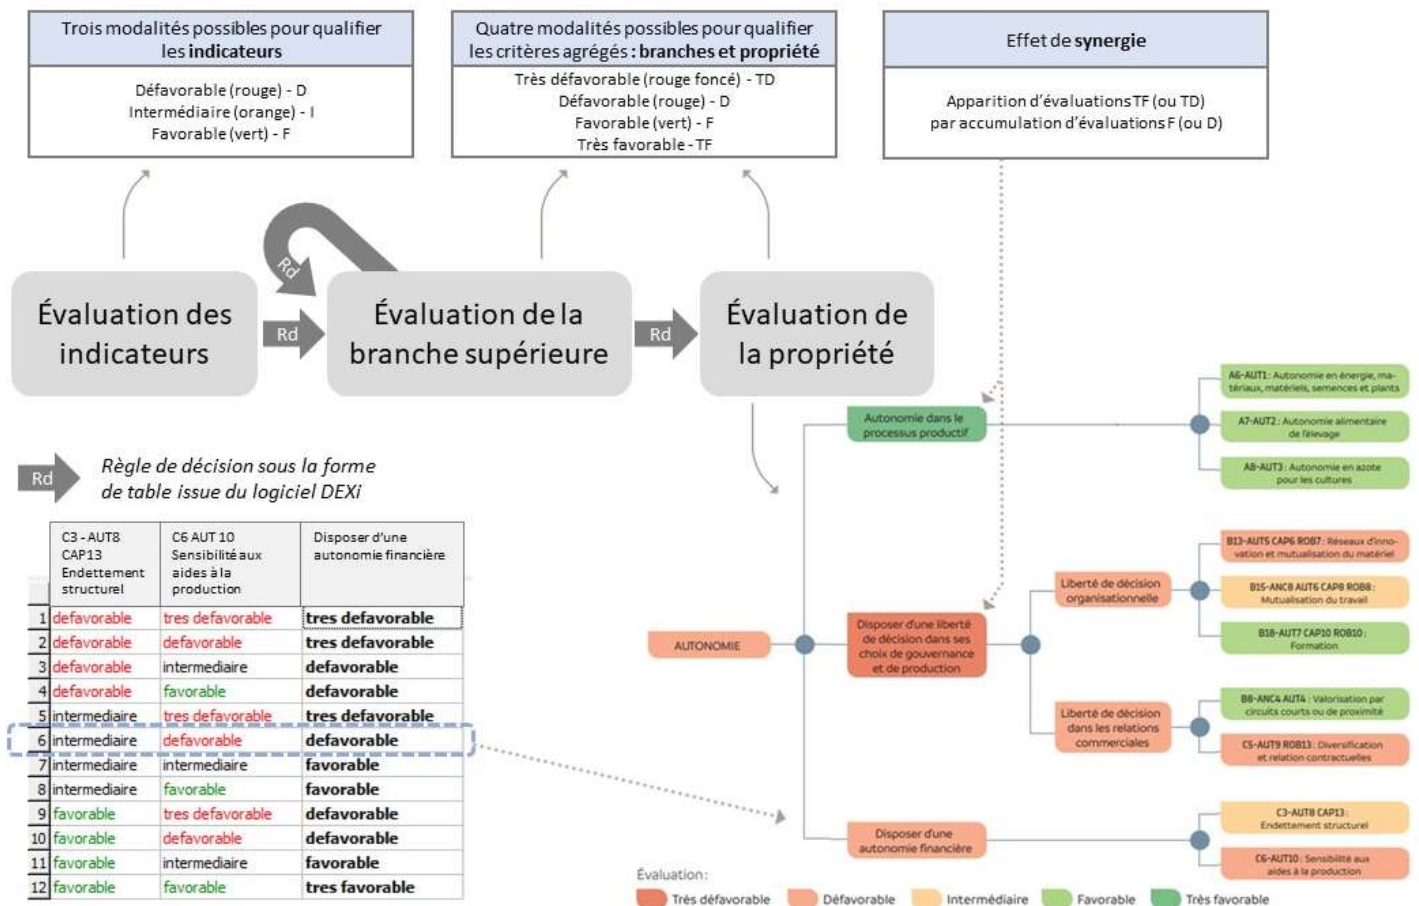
Trois modalités possibles pour qualifier les **indicateurs**

Défavorable (rouge) - D
Intermédiaire (orange) - I
Favorable (vert) - F

Quatre modalités possibles pour qualifier les critères agrégés : **branches et propriété**

Très défavorable (rouge foncé) - TD
Défavorable (rouge) - D
Favorable (vert) - F
Très favorable - TF

Effet de **synergie**

Apparition d'évaluations TF (ou TD) par accumulation d'évaluations F (ou D)

Rd

Évaluation des indicateurs

Rd

Évaluation de la branche supérieure

Rd

Évaluation de la propriété

Rd Règle de décision sous la forme de table issue du logiciel DEXi

| | C3 - AUT8 CAP13 Endettement structurel | C6 AUT 10 Sensibilité aux aides à la production | Disposer d'une autonomie financière |
|---|---|---|---|
| 1 | defavorable | tres defavorable | **tres defavorable** |
| 2 | defavorable | defavorable | **tres defavorable** |
| 3 | defavorable | intermediaire | **defavorable** |
| 4 | defavorable | favorable | **defavorable** |
| 5 | intermediaire | tres defavorable | **tres defavorable** |
| 6 | intermediaire | defavorable | **defavorable** |
| 7 | intermediaire | intermediaire | **favorable** |
| 8 | intermediaire | favorable | **favorable** |
| 9 | favorable | tres defavorable | **defavorable** |
| 10 | favorable | defavorable | **defavorable** |
| 11 | favorable | intermediaire | **favorable** |
| 12 | favorable | favorable | **tres favorable** |

AUTONOMIE

Autonomie dans le processus productif

A6-AUT1 : Autonomie en énergie, matériaux, matériels, semences et plants

A7-AUT2 : Autonomie alimentaire de l'élevage

A8-AUT3 : Autonomie en azote pour les cultures

Disposer d'une liberté de décision dans ses choix de gouvernance et de production

Liberté de décision organisationnelle

B13-AUT5 CAP6 ROB7 : Réseaux d'innovation et mutualisation du matériel

B15-ANC8 AUT6 CAP8 ROB8 : Mutualisation du travail

B18-AUT7 CAP10 ROB10 : Formation

Liberté de décision dans les relations commerciales

B8-ANC4 AUT4 : Valorisation par circuits courts ou de proximité

C5-AUT9 ROB13 : Diversification et relation contractuelles

Disposer d'une autonomie financière

C3-AUT8 CAP13 : Endettement structurel

C6-AUT10 : Sensibilité aux aides à la production

Évaluation :
Très défavorable Défavorable Intermédiaire Favorable Très favorable